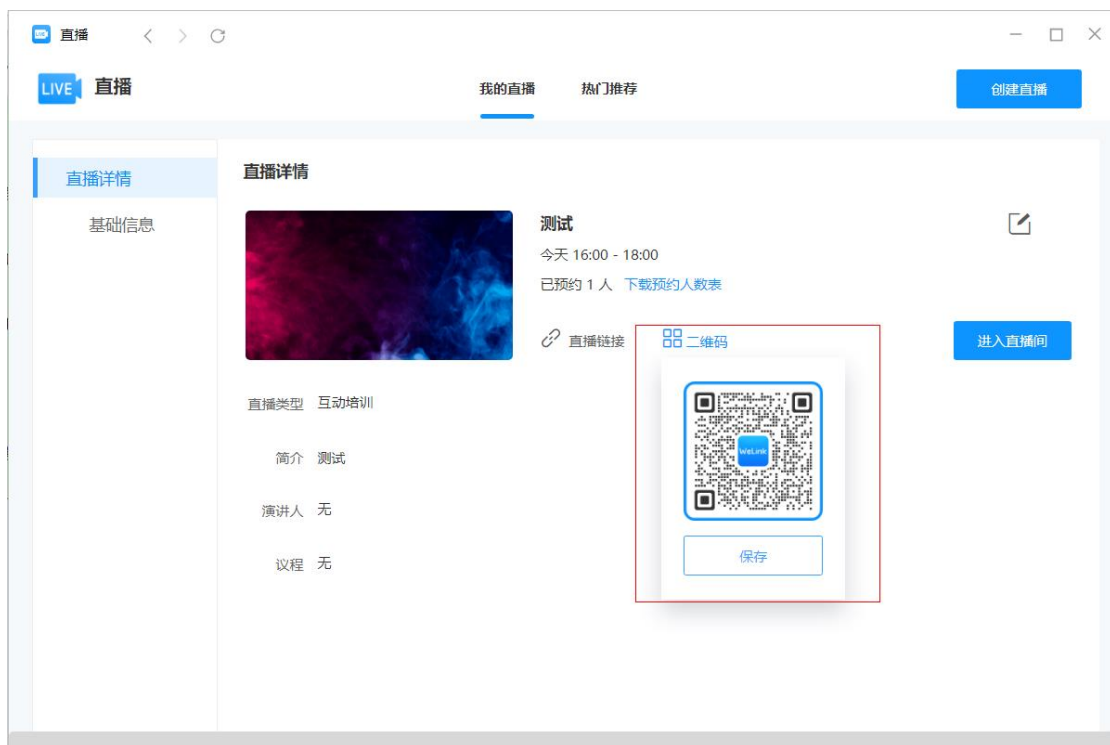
直播

LIVE 直播

我的直播 热门推荐

创建直播

直播详情

基础信息

直播详情

测试

今天 16:00 - 18:00

已预约 1 人 下载预约人数表

直播链接 二维码

进入直播间

WeLink

保存

直播类型 互动培训

简介 测试

演讲人 无

议程 无